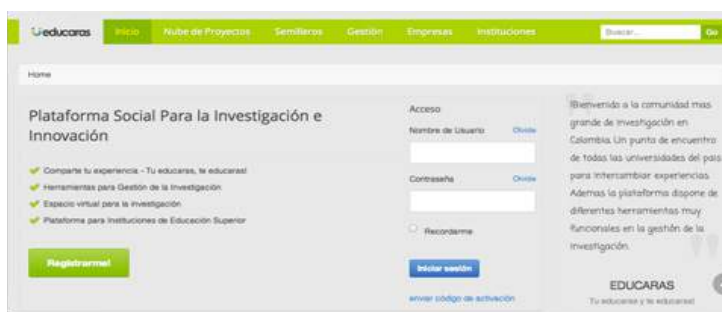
educaras

Inicio | Nube de Proyectos | Semilleros | Gestión | Empresas | Instituciones

Buscar... | Go

Home

Plataforma Social Para la Investigación e Innovación

Comparte tu experiencia - Tu educaras, te educaras!

Herramientas para Gestión de la Investigación

Espacio virtual para la investigación

Plataforma para Instituciones de Educación Superior

Registrarme!

Acceso

Nombre de Usuario | Olvide

Contraseña | Olvide

Recordarme

Iniciar sesión

enviar código de activación

Bienvenido a la comunidad mas grande de investigación en Colombia. Un punto de encuentro de todas las universidades del pais para intercambiar experiencias. Ademas la plataforma dispone de diferentes herramientas muy funcionales en la gestión de la investigación.

EDUCARAS

Tu educaras y te educaras!